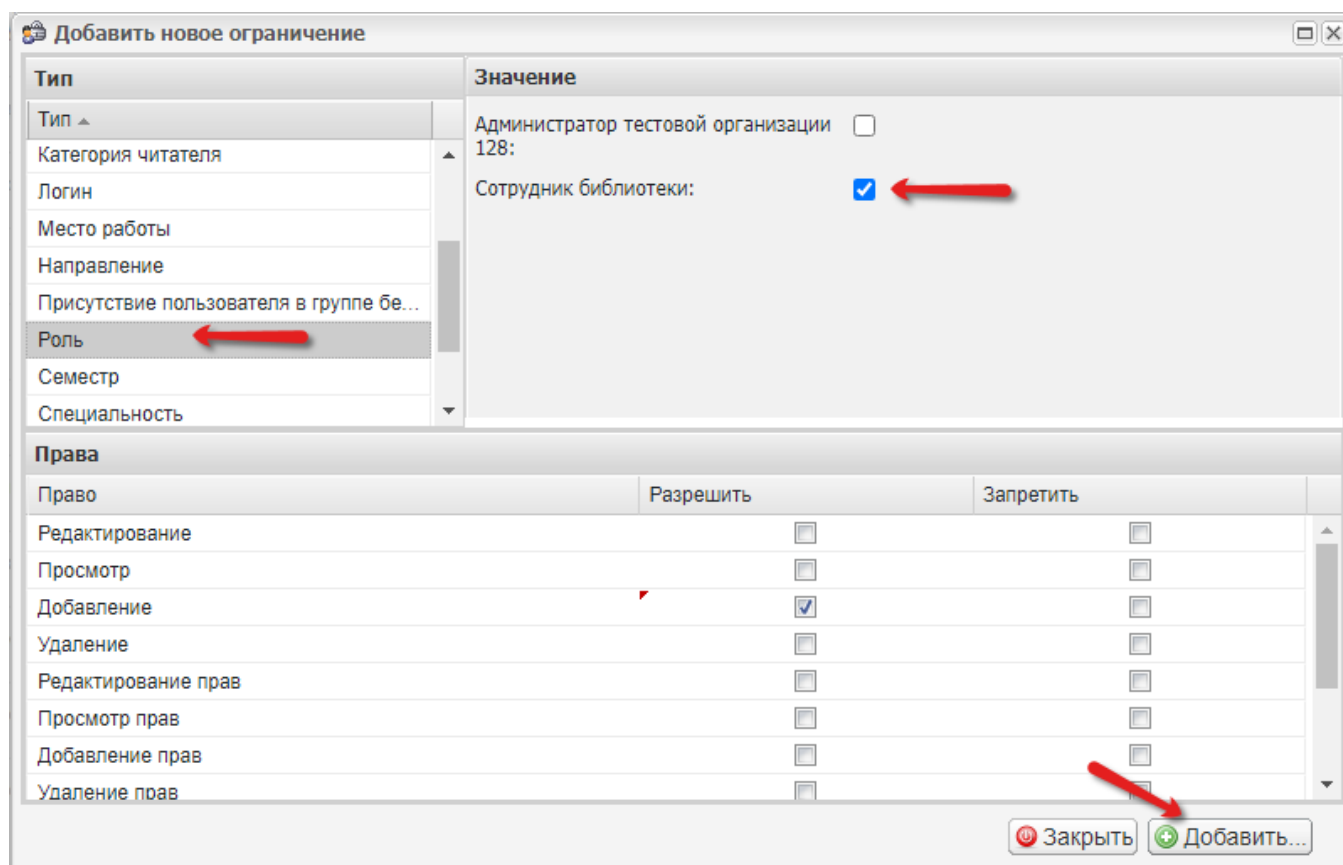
Добавить новое ограничение

Тип

| Тип ▲ |
|---|
| Категория читателя |
| Логин |
| Место работы |
| Направление |
| Присутствие пользователя в группе бе... |
| Роль |
| Семестр |
| Специальность |

Значение

Администратор тестовой организации 128:

Сотрудник библиотеки:

Права

| Право | Разрешить | Запретить |
|---|---|---|
| Редактирование | | |
| Просмотр | | |
| Добавление | ✓ | |
| Удаление | | |
| Редактирование прав | | |
| Просмотр прав | | |
| Добавление прав | | |
| Удаление прав | | |

Закрыть Добавить...